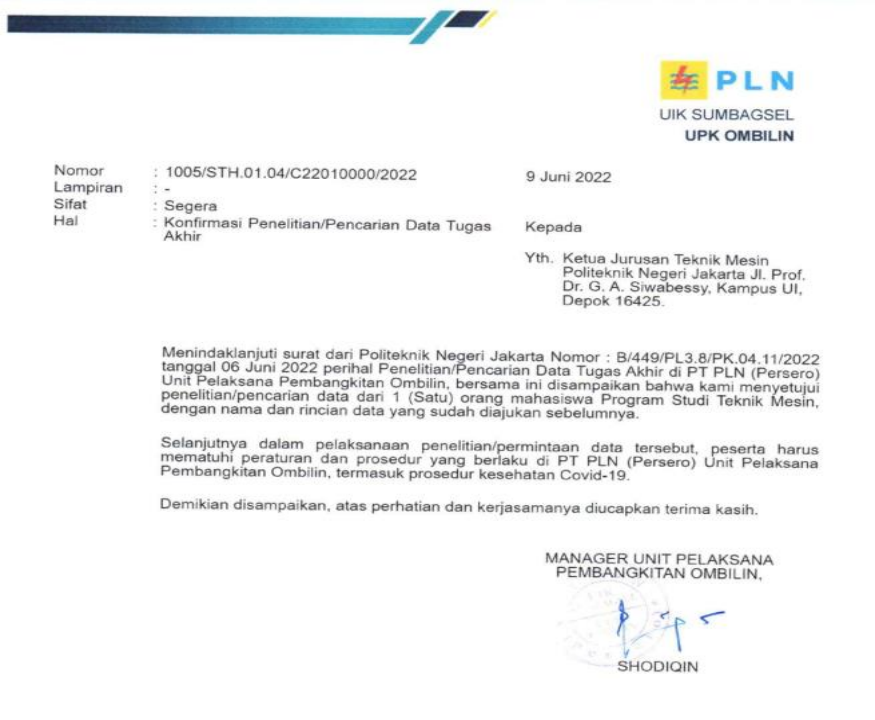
PLN
UIK SUMBAGSEL
UPK OMBILIN

Nomor : 1005/STH.01.04/C22010000/2022
Lampiran : -
Sifat : Segera
Hal : Konfirmasi Penelitian/Pencarian Data Tugas Akhir

9 Juni 2022

Kepada

Yth. Ketua Jurusan Teknik Mesin Politeknik Negeri Jakarta Jl. Prof. Dr. G. A. Siwabessy, Kampus UI, Depok 16425.

Menindaklanjuti surat dari Politeknik Negeri Jakarta Nomor : B/449/PL3.8/PK.04.11/2022 tanggal 06 Juni 2022 perihal Penelitian/Pencarian Data Tugas Akhir di PT PLN (Persero) Unit Pelaksana Pembangkitan Ombilin, bersama ini disampaikan bahwa kami menyetujui penelitian/pencarian data dari 1 (Satu) orang mahasiswa Program Studi Teknik Mesin, dengan nama dan rincian data yang sudah diajukan sebelumnya.

Selanjutnya dalam pelaksanaan penelitian/permintaan data tersebut, peserta harus mematuhi peraturan dan prosedur yang berlaku di PT PLN (Persero) Unit Pelaksana Pembangkitan Ombilin, termasuk prosedur kesehatan Covid-19.

Demikian disampaikan, atas perhatian dan kerjasamanya diucapkan terima kasih.

MANAGER UNIT PELAKSANA
PEMBANGKITAN OMBILIN,

SHODIQIN